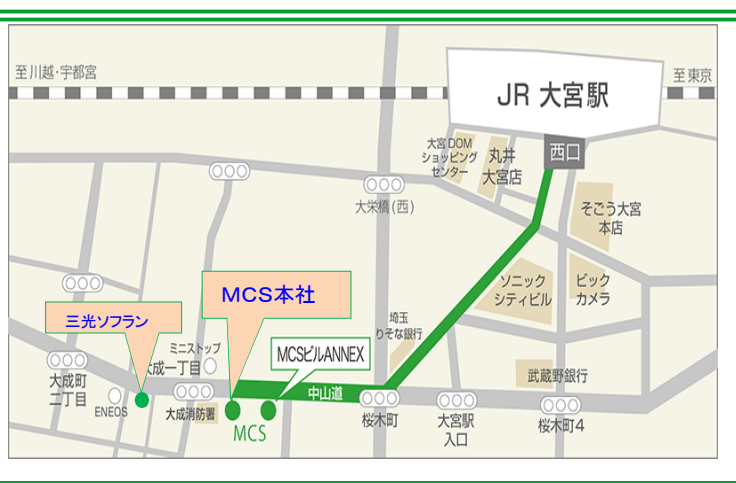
至川越·宇都宮

JR 大宮駅

至東京

西口

大宮DOM
ショッピング
センター

丸井
大宮店

大栄橋(西)

そごう大宮
本店

MCS本社

三光ソフラン

ソニック
シティビル

ビック
カメラ

埼玉
りそな銀行

ミニストップ

大成一丁目

MCSビルANNEX

大成町
二丁目

ENEOS

大成消防署

MCS

中山道

桜木町

大宮駅
入口

武蔵野銀行

桜木町4